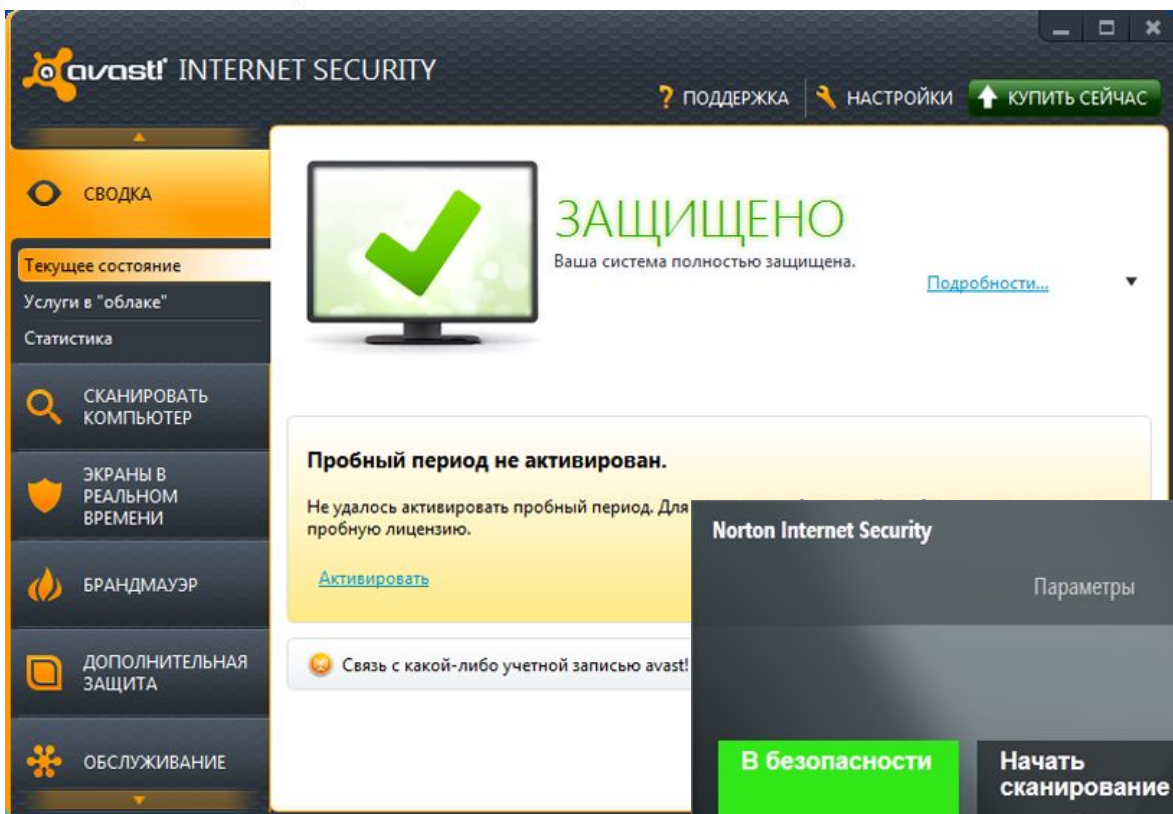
avast! INTERNET SECURITY

? ПОДДЕРЖКА НАСТРОЙКИ КУПИТЬ СЕЙЧАС

СВОДКА

Текущее состояние
Услуги в "облаке"
Статистика

СКАНИРОВАТЬ КОМПЬЮТЕР

ЭКРАНЫ В РЕАЛЬНОМ ВРЕМЕНИ

БРАНДМАУЭР

ДОПОЛНИТЕЛЬНАЯ ЗАЩИТА

ОБСЛУЖИВАНИЕ

ЗАЩИЩЕНО
Ваша система полностью защищена.

Подробности...

Пробный период не активирован.

Не удалось активировать пробный период. Для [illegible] пробную лицензию.

Активировать

Связь с какой-либо учетной записью avast! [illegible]

Norton Internet Security

Параметры

В безопасности

Начать сканирование